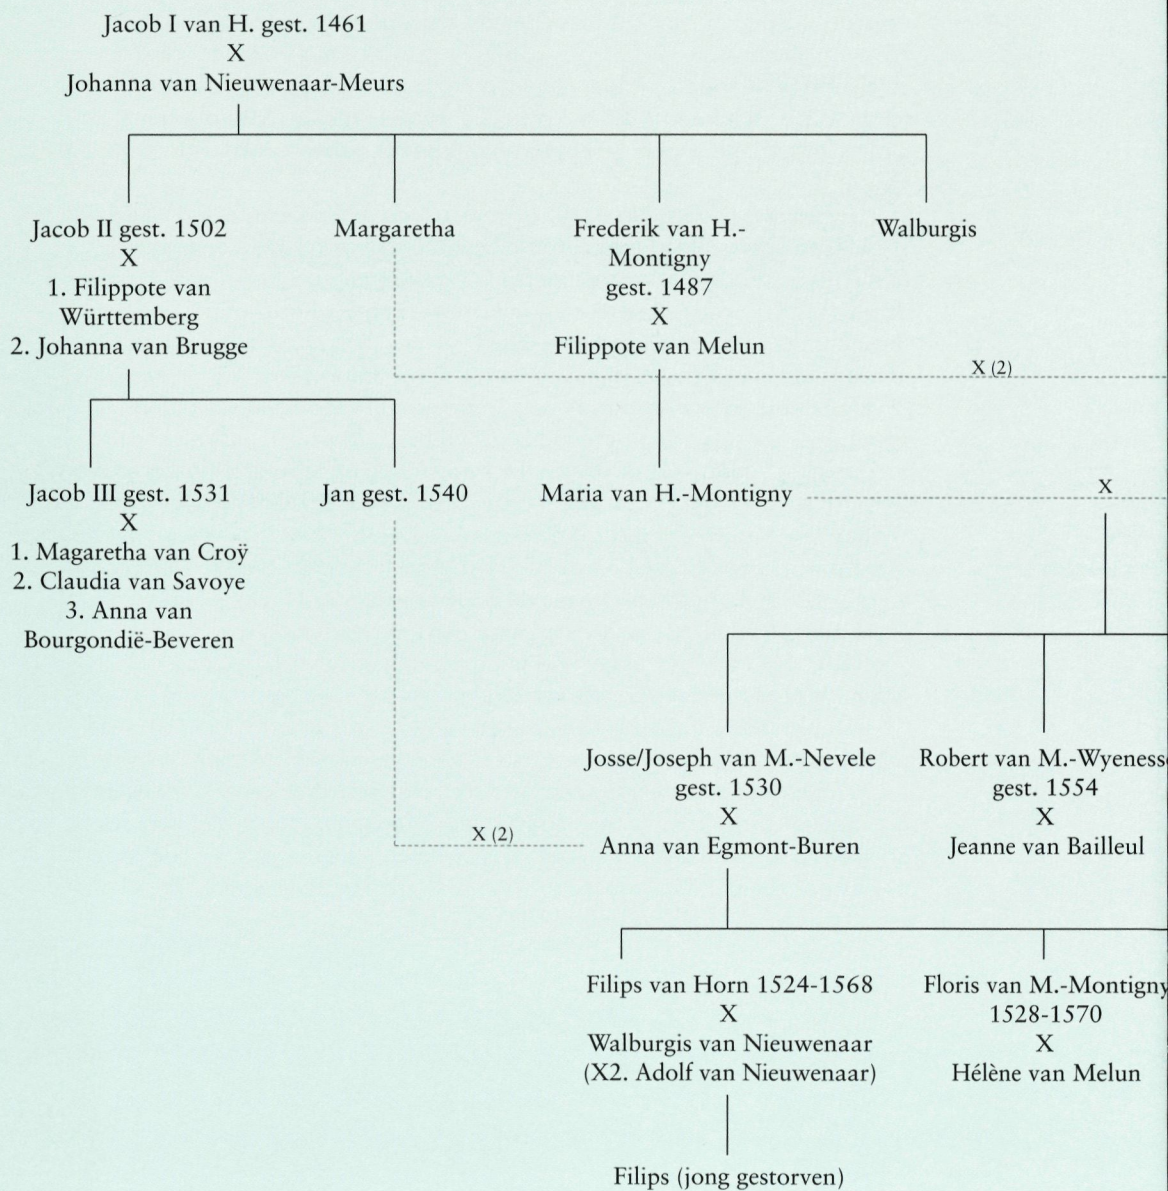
Jacob I van H. gest. 1461
X
Johanna van Nieuwenaar-Meurs

Jacob II gest. 1502
X
1. Filippote van Württemberg
2. Johanna van Brugge

Margaretha

Frederik van H.-Montigny gest. 1487
X
Filippote van Melun

Walburgis

X (2)

Jacob III gest. 1531
X
1. Magaretha van Croÿ
2. Claudia van Savoye
3. Anna van Bourgondië-Beveren

Jan gest. 1540

Maria van H.-Montigny

X

Josse/Joseph van M.-Nevele gest. 1530
X
Anna van Egmont-Buren

X (2)

Robert van M.-Wyenesse
gest. 1554
X
Jeanne van Bailleul

Filips van Horn 1524-1568
X
Walburgis van Nieuwenaar
(X2. Adolf van Nieuwenaar)

Floris van M.-Montigny
1528-1570
X
Hélène van Melun

Filips (jong gestorven)